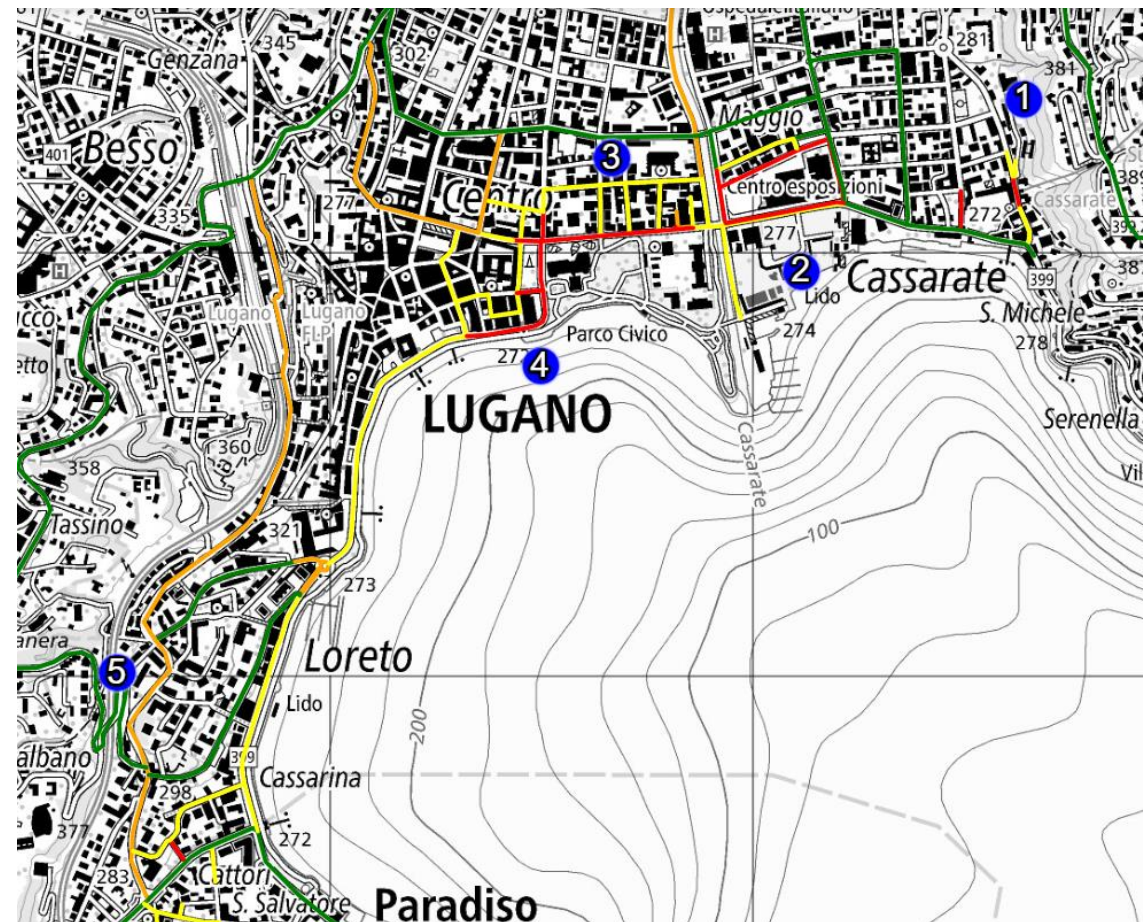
Ospedale Italiano
281
381
1
345
Genzana
302
Maggio
401
Besso
3
Centro
Centro esposizioni
389
Cassarate
335
277
272
277
2
Cassarate
399
387
Lugano
Lugano FLP
Lido
S. Michele
Parco Civico
274
278
273
4
LUGANO
Serenella
Cassarate
Vil
360
358
Tassino
321
100
273
5
Loreto
Lido
200
399
Cassarina
298
377
272
283
Cattori
S. Salvatore
Paradiso